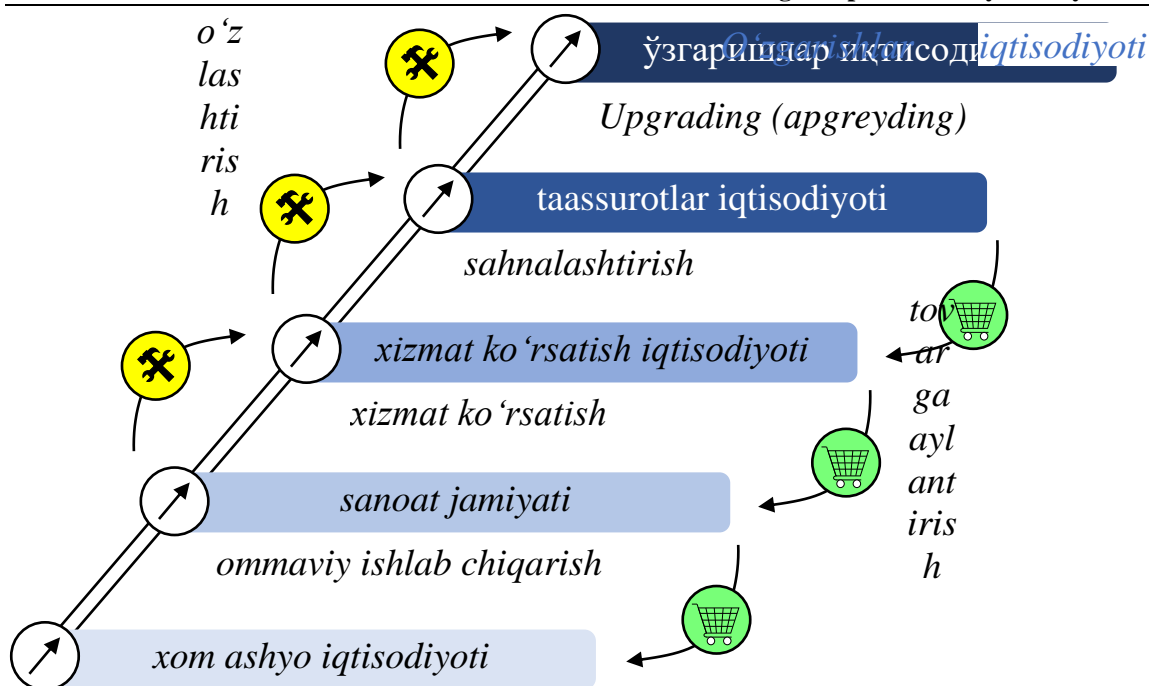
o‘z
las
hti
ris
h

ўзгаришлар иқтисоди O‘zgarishlar iqtisodiyoti

Upgrading (apgreyding)

taassurotlar iqtisodiyoti

sahnalashtirish

xizmat ko‘rsatish iqtisodiyoti

xizmat ko‘rsatish

tov
ar
ga
ayl
ant
iris
h

sanoat jamiyati

ommaviy ishlab chiqarish

xom ashyo iqtisodiyoti